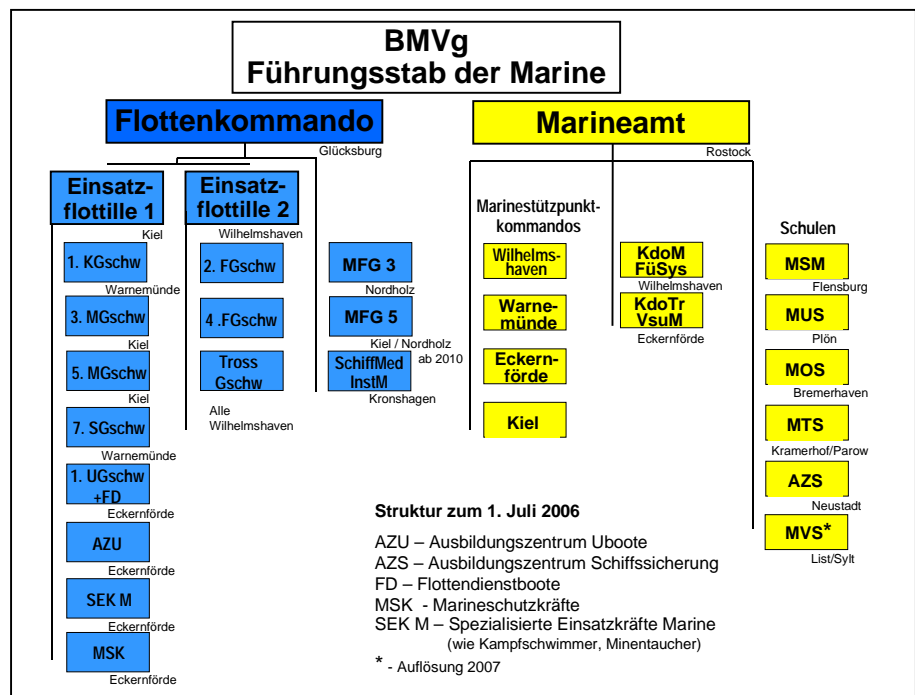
BMVg
Führungsstab der Marine

Flottenkommando
Glücksburg

Marineamt
Rostock

Einsatzflottille 1
Kiel

1. KGschw
Warnemünde

3. MGschw
Kiel

5. MGschw
Kiel

7. SGschw
Warnemünde

1. UGschw +FD
Eckernförde

AZU
Eckernförde

SEK M
Eckernförde

MSK
Eckernförde

Einsatzflottille 2
Wilhelmshaven

2. FGschw

4 .FGschw

Tross Gschw

Alle Wilhelmshaven

MFG 3
Nordholz

MFG 5
Kiel / Nordholz ab 2010

SchiffMed InstM
Kronshagen

Marinestützpunktkommandos

Wilhelmshaven

Warnemünde

Eckernförde

Kiel

KdoM FüSys
Wilhelmshaven

KdoTr VsuM
Eckernförde

Schulen

MSM
Flensburg

MUS
Plön

MOS
Bremerhaven

MTS
Kramerhof/Parow

AZS
Neustadt

MVS*
List/Sylt

Struktur zum 1. Juli 2006

AZU – Ausbildungszentrum Uboote
AZS – Ausbildungszentrum Schiffssicherung
FD – Flottendienstboote
MSK - Marineschutzkräfte
SEK M – Spezialisierte Einsatzkräfte Marine (wie Kampfschwimmer, Minentaucher)
* - Auflösung 2007